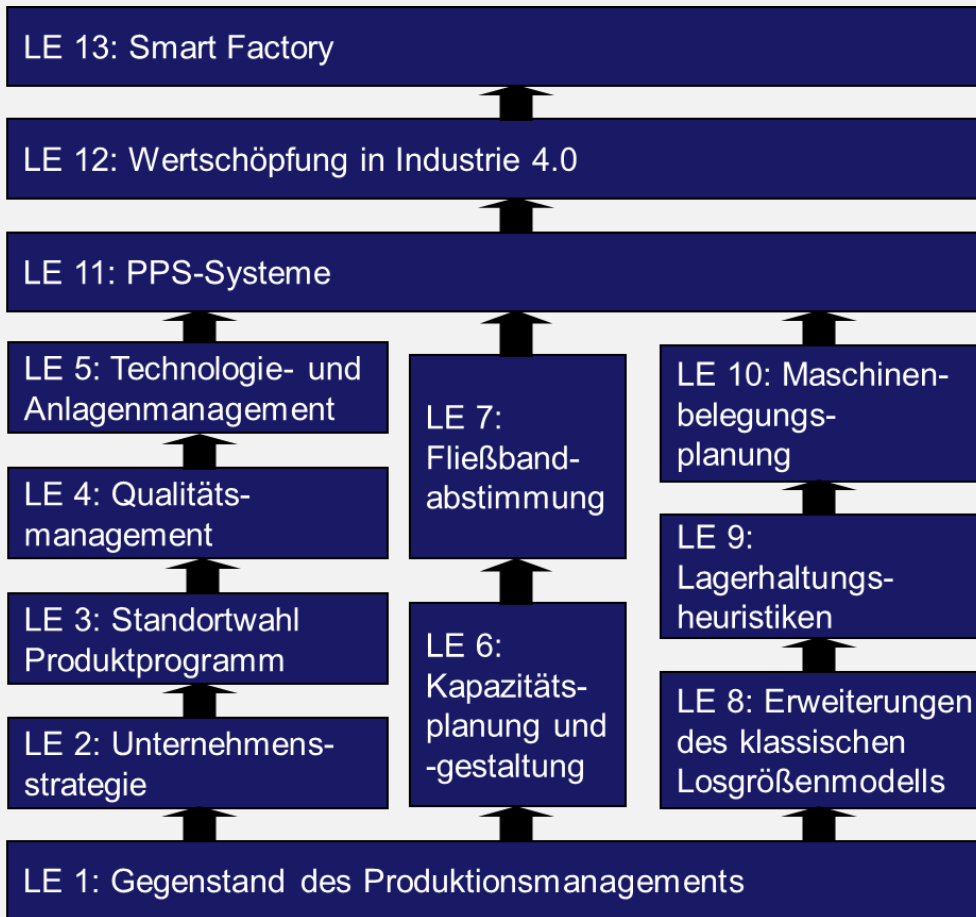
LE 13: Smart Factory

LE 12: Wertschöpfung in Industrie 4.0

LE 11: PPS-Systeme

LE 5: Technologie- und Anlagenmanagement

LE 4: Qualitätsmanagement

LE 3: Standortwahl Produktprogramm

LE 2: Unternehmensstrategie

LE 7: Fließbandabstimmung

LE 6: Kapazitätsplanung und -gestaltung

LE 10: Maschinenbelegungsplanung

LE 9: Lagerhaltungsheuristiken

LE 8: Erweiterungen des klassischen Losgrößenmodells

LE 1: Gegenstand des Produktionsmanagements